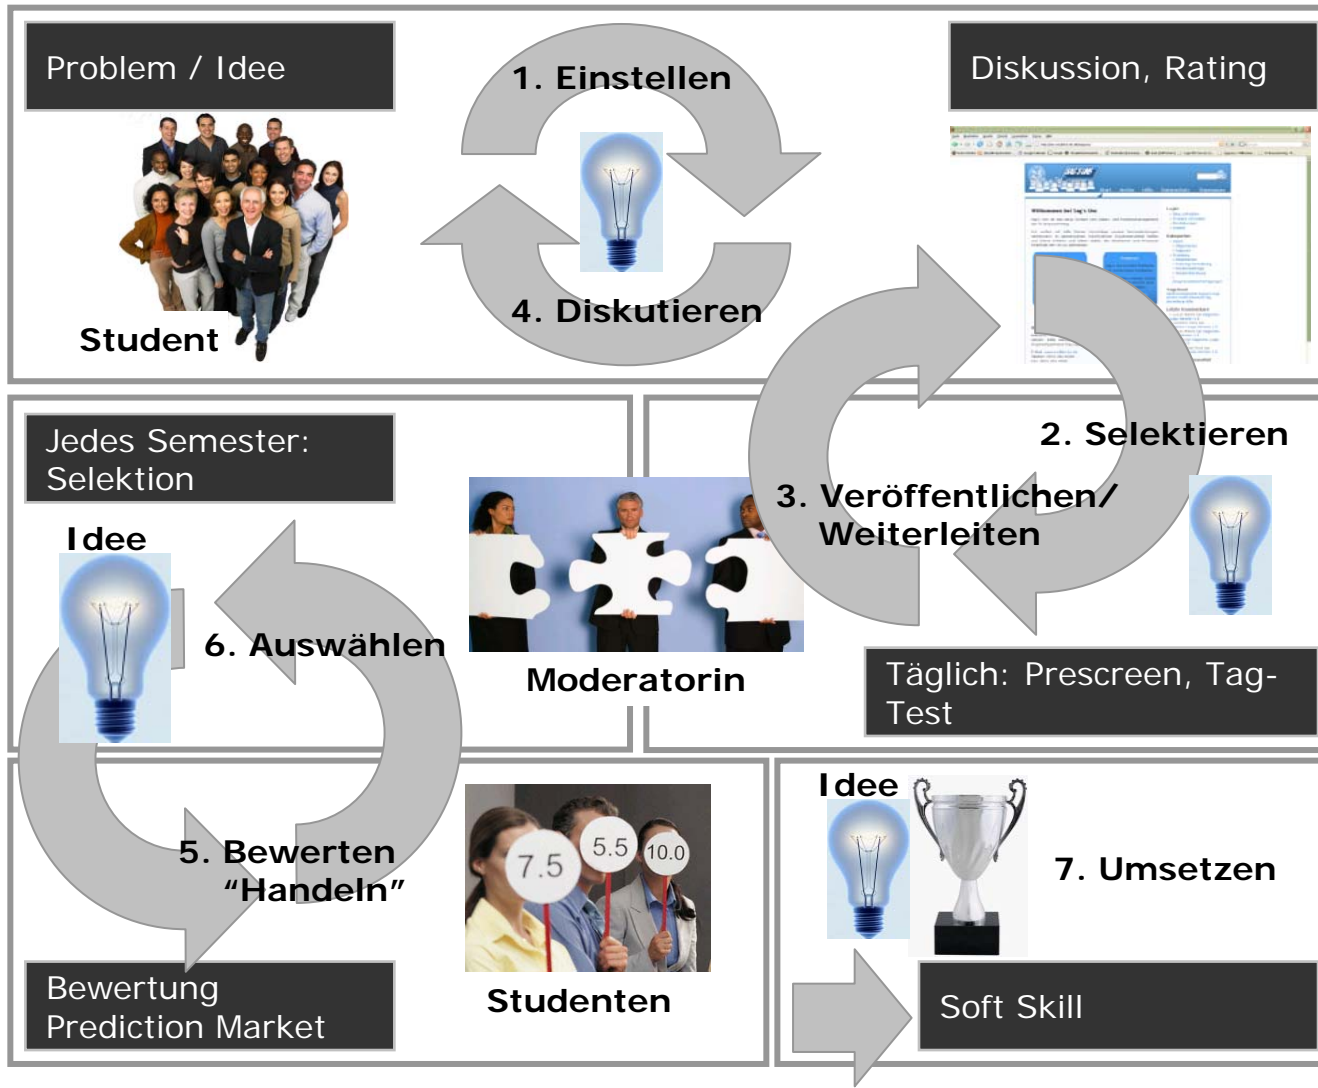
Problem / Idee

1. Einstellen

Diskussion, Rating

4. Diskutieren

Student

Jedes Semester: Selektion

2. Selektieren

3. Veröffentlichen/ Weiterleiten

Idee

6. Auswählen

Moderatorin

Täglich: Prescreen, Tag-Test

Idee

7. Umsetzen

5. Bewerten "Handeln"

7.5 5.5 10.0

Bewertung Prediction Market

Studenten

Soft Skill